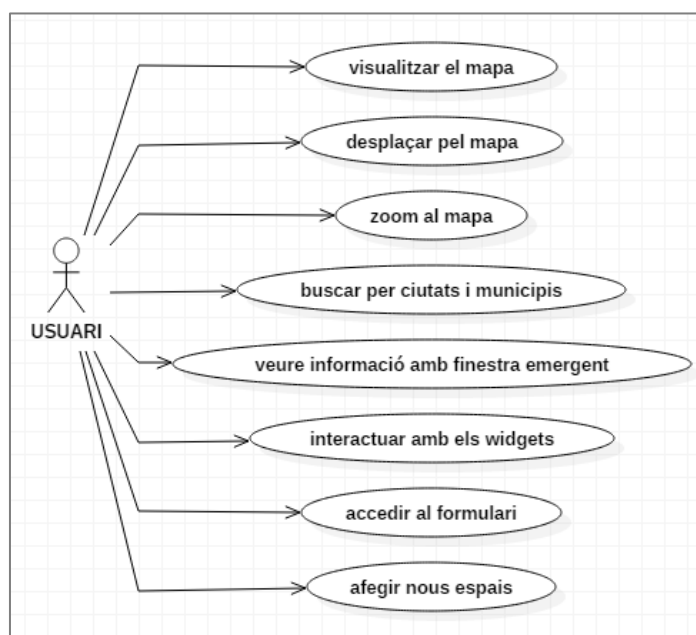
USUARI

visualitzar el mapa

desplaçar pel mapa

zoom al mapa

buscar per ciutats i municipis

veure informació amb finestra emergent

interactuar amb els widgets

accedir al formulari

afegir nous espais